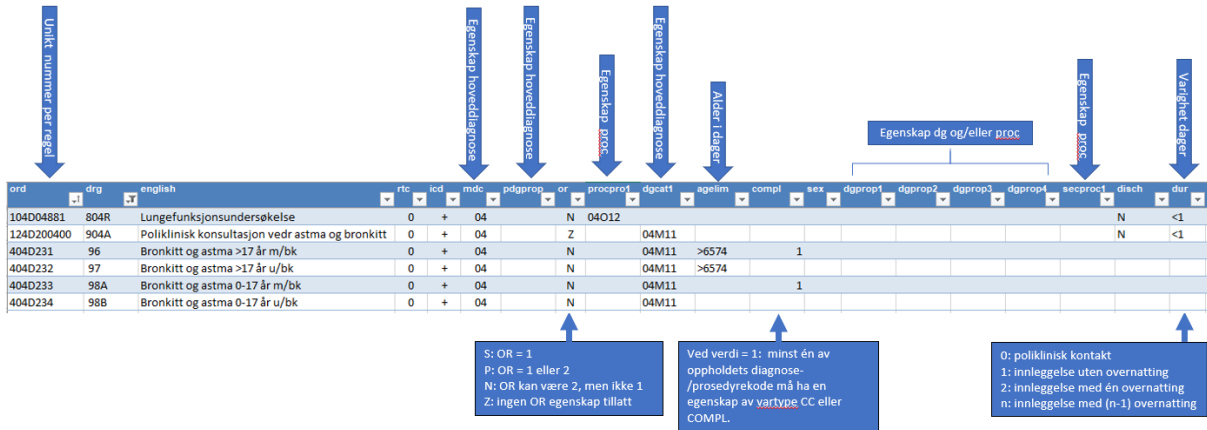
Unikt nummer per regel

Egenskap hoveddiagnose

Egenskap hoveddiagnose

Egenskap proc

Egenskap hoveddiagnose

Alder i dager

Egenskap dg og/eller proc

Egenskap proc

Varighet dager

| ord | drg | english | rtc | icd | mdc | pdgprop | or | procpro1 | dgcat1 | agelim | compl | sex | dgprop1 | dgprop2 | dgprop3 | dgprop4 | secproc1 | disch | dur |
|---|---|---|---|---|---|---|---|---|---|---|---|---|---|---|---|---|---|---|---|
| 104D04881 | 804R | Lungefunksjonsundersøkelse | 0 | + | 04 | | N | 04O12 | | | | | | | | | | N | <1 |
| 124D200400 | 904A | Poliklinisk konsultasjon vedr astma og bronkitt | 0 | + | 04 | | Z | | 04M11 | | | | | | | | | N | <1 |
| 404D231 | 96 | Bronkitt og astma >17 år m/bk | 0 | + | 04 | | N | | 04M11 | >6574 | 1 | | | | | | | | |
| 404D232 | 97 | Bronkitt og astma >17 år u/bk | 0 | + | 04 | | N | | 04cat1 | >6574 | | | | | | | | | |
| 404D233 | 98A | Bronkitt og astma 0-17 år m/bk | 0 | + | 04 | | N | | 04M11 | | 1 | | | | | | | | |
| 404D234 | 98B | Bronkitt og astma 0-17 år u/bk | 0 | + | 04 | | N | | 04M11 | | | | | | | | | | |

S: OR = 1
P: OR = 1 eller 2
N: OR kan være 2, men ikke 1
Z: ingen OR egenskap tillatt

Ved verdi = 1: minst én av oppholdets diagnose-/prosedyrekode må ha en egenskap av vartype CC eller COMPL.

0: poliklinisk kontakt
1: innleggelse uten overnatting
2: innleggelse med én overnatting
n: innleggelse med (n-1) overnatting